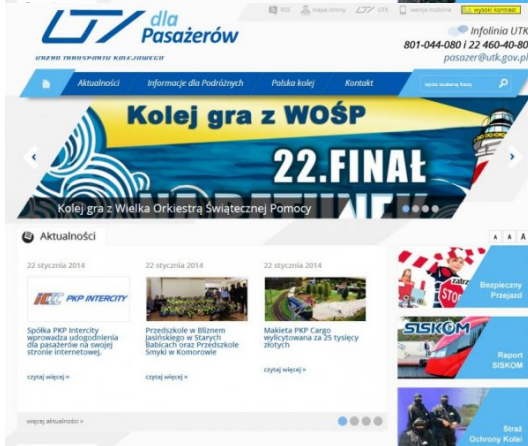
dla Pasażerów

URZĄD TRANSPORTU KOLEJOWEGO

RSS mapa strony UTK wersja mobilna wysoki kontrast

Infolinia UTK
801-044-080 i 22 460-40-80
pasazer@utk.gov.pl

Aktualności Informacje dla Podróżnych Polska kolej Kontakt

wpisz szukaną frazę

Kolej gra z WOŚP
22.FINAŁ

Kolej gra z Wielką Orkiestrą Świątecznej Pomocy

Aktualności

A A A

22 stycznia 2014

PKP INTERCITY

Spółka PKP Intercity wprowadza udogodnienia dla pasażerów na swojej stronie internetowej.

czytaj więcej »

22 stycznia 2014

Przedszkole w Bliznem Jasińskiego w Starych Babicach oraz Przedszkole Smyki w Komorowie

czytaj więcej »

22 stycznia 2014

Makieta PKP Cargo wylicytowana za 25 tysięcy złotych

czytaj więcej »

więcej aktualności »

Bezpieczny Przejazd

SISKOM

Raport SISKOM

Straż Ochrony Kolei